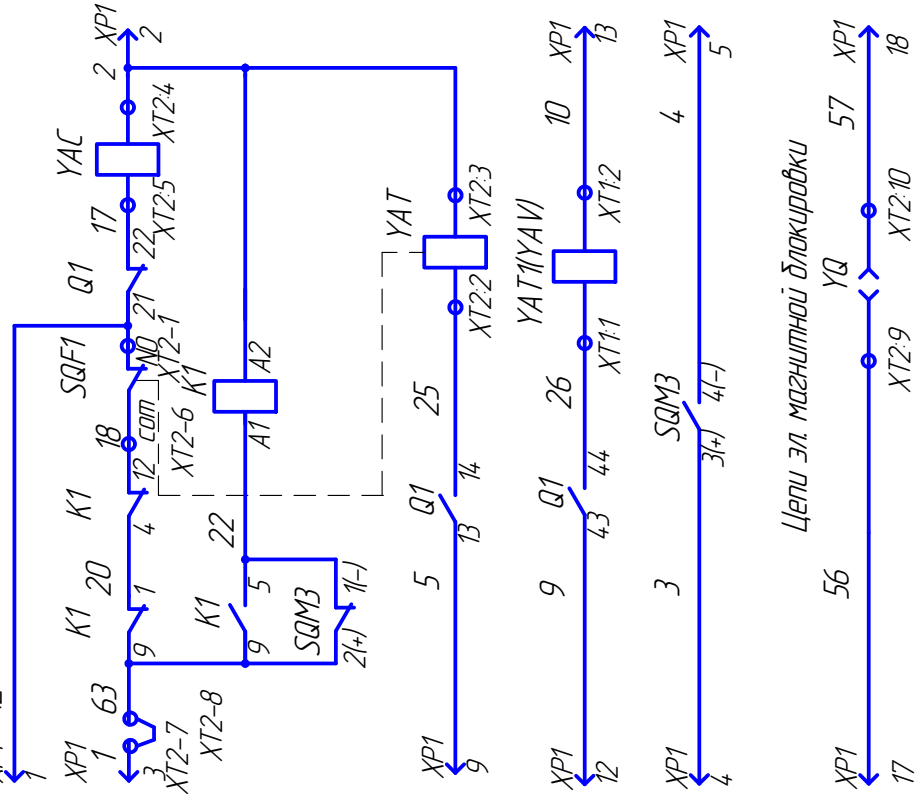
XP1
2
2
XT2:4
YAC
17
XT2:5
22
Q1
21
XT2-1
SQF1
NO
K1
A2
com
18
XT2-6
A1
12
K1
4
22
20
1
K1
K1
5
9
9
SQM3
1(-)
2(+)
63
XT2-8
XP1
1
3
XT2-7
YAT
XT2:3
XT2:2
25
Q1
14
13
5
XP1
9
XP1
13
10
XT1:2
YAT1(YAV)
XT1:1
26
Q1
44
43
9
XP1
12
XP1
5
4
SQM3
4(-)
3(+)
3
XP1
4
XP1
18
57
XT2:10
Цепи эл. магнитной блокировки
YQ
XT2:9
56
XP1
17